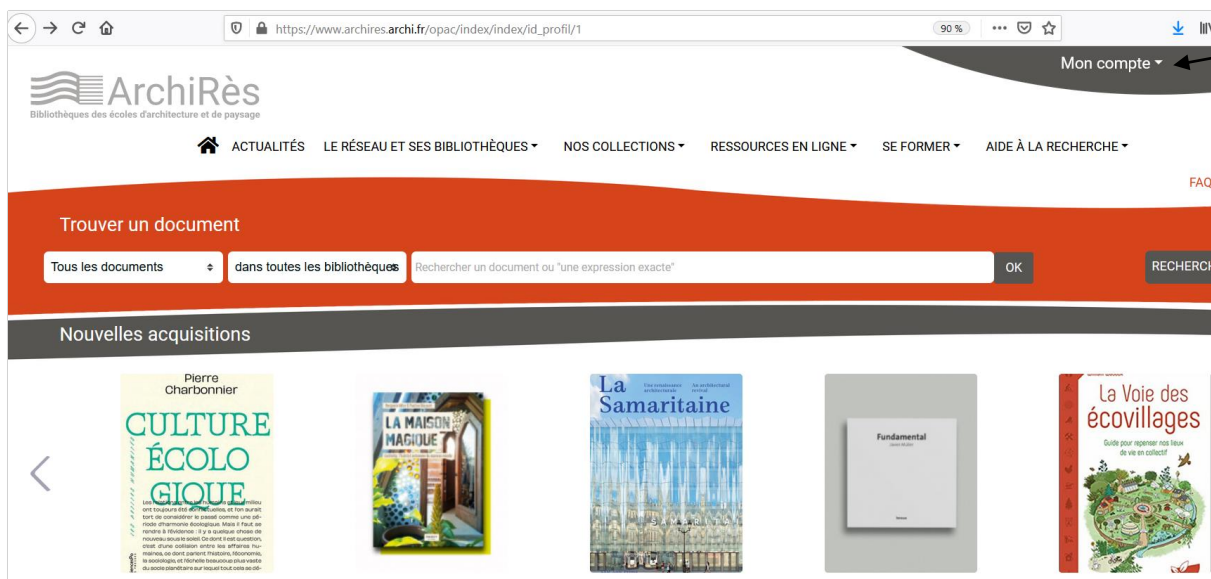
https://www.archires.archi.fr/opac/index/index/id_profil/1

90 %

Mon compte

ArchiRès
Bibliothèques des écoles d'architecture et de paysage

ACTUALITÉS LE RÉSEAU ET SES BIBLIOTHÈQUES NOS COLLECTIONS RESSOURCES EN LIGNE SE FORMER AIDE À LA RECHERCHE

FAQ

Trouver un document

Tous les documents
dans toutes les bibliothèques
Rechercher un document ou "une expression exacte"
OK
RECHERCH

Nouvelles acquisitions

Pierre Charbonnier
CULTURE ÉCOLOGIQUE

LA MAISON MAGIQUE

La Samaritaine
Une renaissance architecturale
An architectural revival

Fundamental

La Voie des écovillages
Guide pour repenser nos lieux de vie en collectif